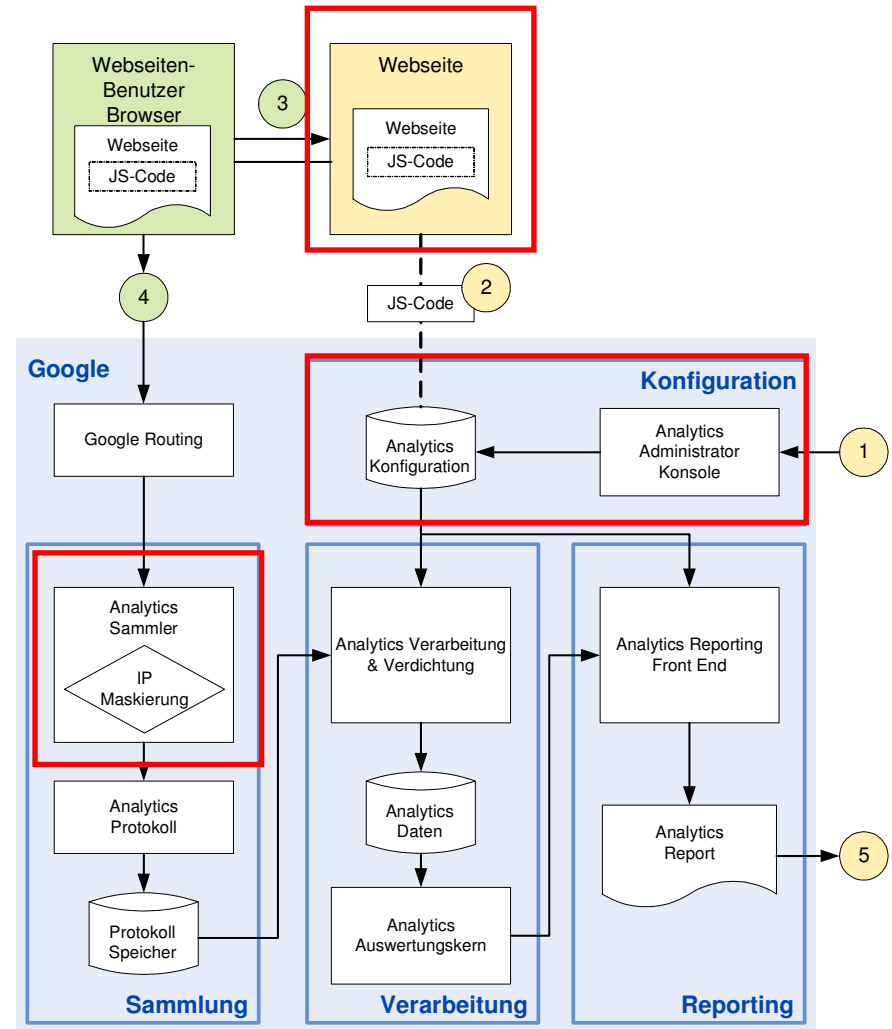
Webseiten-Benutzer Browser

Webseite

JS-Code

3

Webseite

Webseite

JS-Code

2

JS-Code

4

Google

Konfiguration

Google Routing

Analytics Konfiguration

Analytics Administrator Konsole

1

Analytics Sammler

IP Maskierung

Analytics Verarbeitung & Verdichtung

Analytics Reporting Front End

Analytics Protokoll

Analytics Daten

Analytics Report

5

Protokoll Speicher

Analytics Auswertungskern

Sammlung

Verarbeitung

Reporting